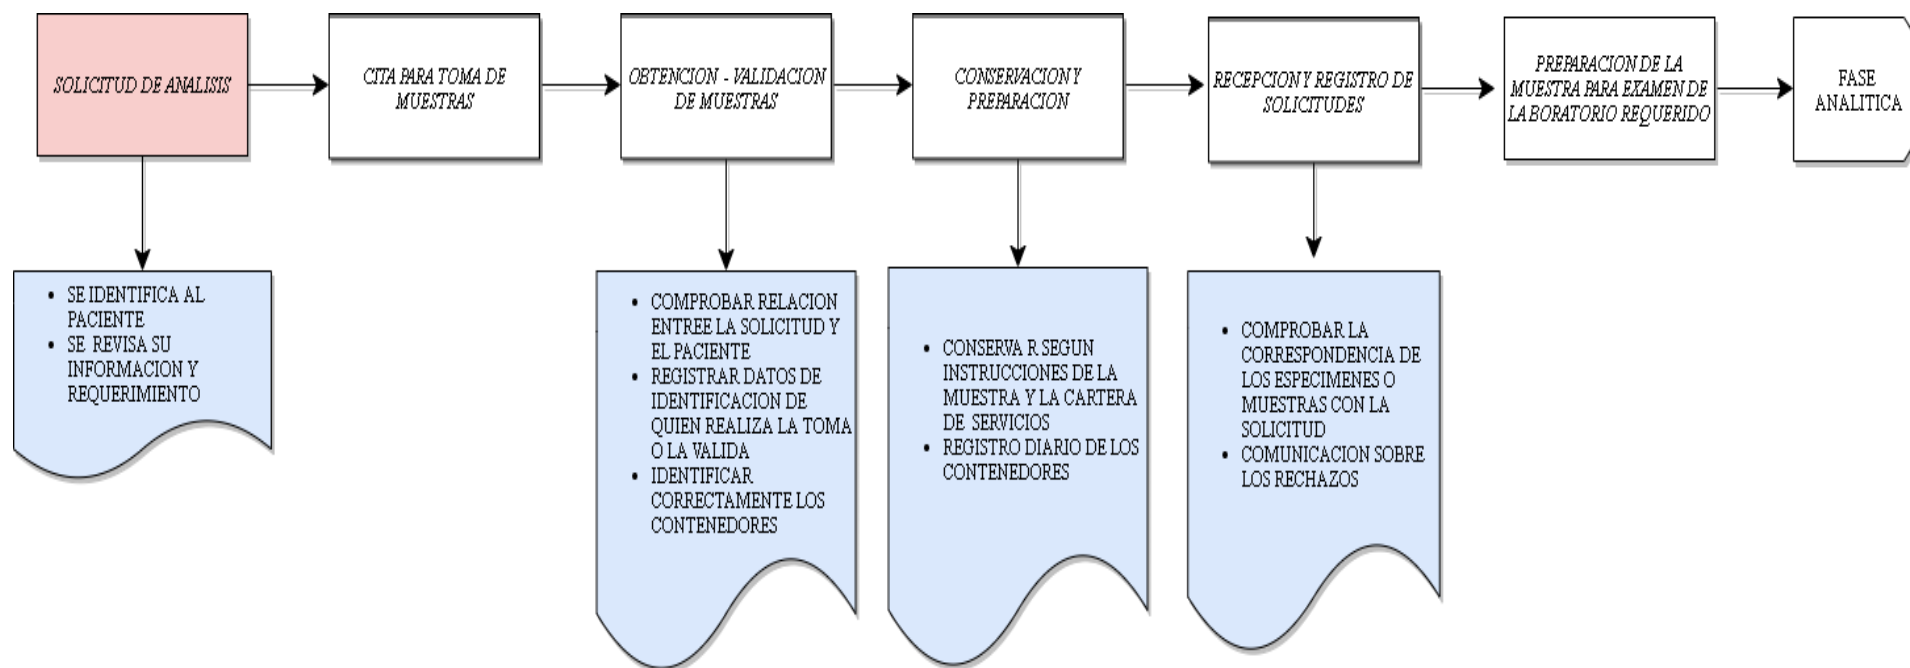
SOLICITUD DE ANALISIS

CITA PARA TOMA DE MUESTRAS

OBTENCION - VALIDACION DE MUESTRAS

CONSERVACION Y PREPARACION

RECEPCION Y REGISTRO DE SOLICITUDES

PREPARACION DE LA MUESTRA PARA EXAMEN DE LA BORATORIO REQUERIDO

FASE ANALITICA

- SE IDENTIFICA AL PACIENTE
- SE REVISA SU INFORMACION Y REQUERIMIENTO

- COMPROBAR RELACION ENTREE LA SOLICITUD Y EL PACIENTE
- REGISTRAR DATOS DE IDENTIFICACION DE QUIEN REALIZA LA TOMA O LA VALIDA
- IDENTIFICAR CORRECTAMENTE LOS CONTENEDORES

- CONSERVA R SEGUN INSTRUCCIONES DE LA MUESTRA Y LA CARTERA DE SERVICIOS
- REGISTRO DIARIO DE LOS CONTENEDORES

- COMPROBAR LA CORRESPONDENCIA DE LOS ESPECIMENES O MUESTRAS CON LA SOLICITUD
- COMUNICACION SOBRE LOS RECHAZOS